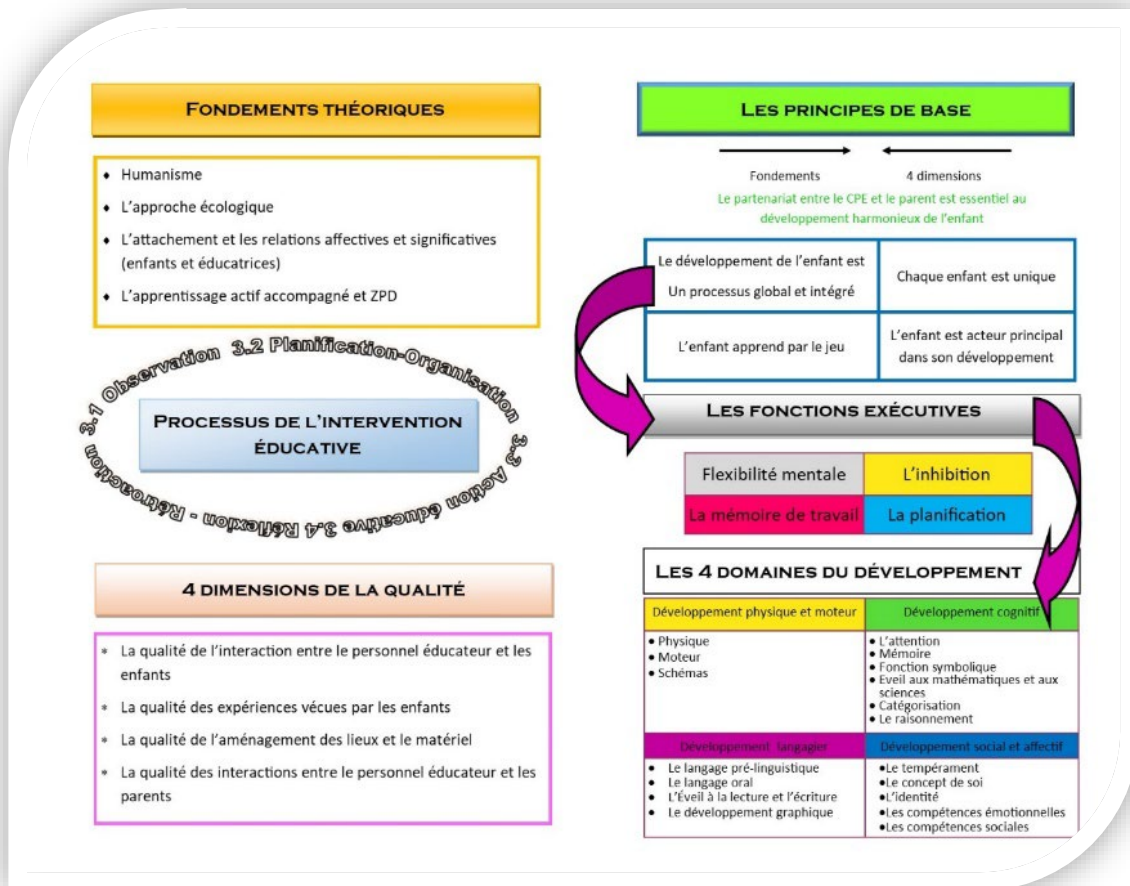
FONDEMENTS THÉORIQUES

- Humanisme
- L'approche écologique
- L'attachement et les relations affectives et significatives (enfants et éducatrices)
- L'apprentissage actif accompagné et ZPD

3.1 Observation 3.2 Planification-Organisation 3.3 Action éducative 3.4 Réflexion - Rétroaction

PROCESSUS DE L'INTERVENTION ÉDUCATIVE

4 DIMENSIONS DE LA QUALITÉ

- La qualité de l'interaction entre le personnel éducateur et les enfants
- La qualité des expériences vécues par les enfants
- La qualité de l'aménagement des lieux et le matériel
- La qualité des interactions entre le personnel éducateur et les parents

LES PRINCIPES DE BASE

Fondements 4 dimensions

Le partenariat entre le CPE et le parent est essentiel au développement harmonieux de l'enfant

| Le développement de l'enfant est Un processus global et intégré | Chaque enfant est unique |
|---|---|
| L'enfant apprend par le jeu | L'enfant est acteur principal dans son développement |

LES FONCTIONS EXÉCUTIVES

| Flexibilité mentale | L'inhibition |
|---|---|
| La mémoire de travail | La planification |

LES 4 DOMAINES DU DÉVELOPPEMENT

| Développement physique et moteur | Développement cognitif |
|---|---|
| • Physique • Moteur • Schémas | • L'attention • Mémoire • Fonction symbolique • Eveil aux mathématiques et aux sciences • Catégorisation • Le raisonnement |
| Développement langagier | Développement social et affectif |
| • Le langage pré-linguistique • Le langage oral • L'Éveil à la lecture et l'écriture • Le développement graphique | •Le tempérament •Le concept de soi •L'identité •Les compétences émotionnelles •Les compétences sociales |